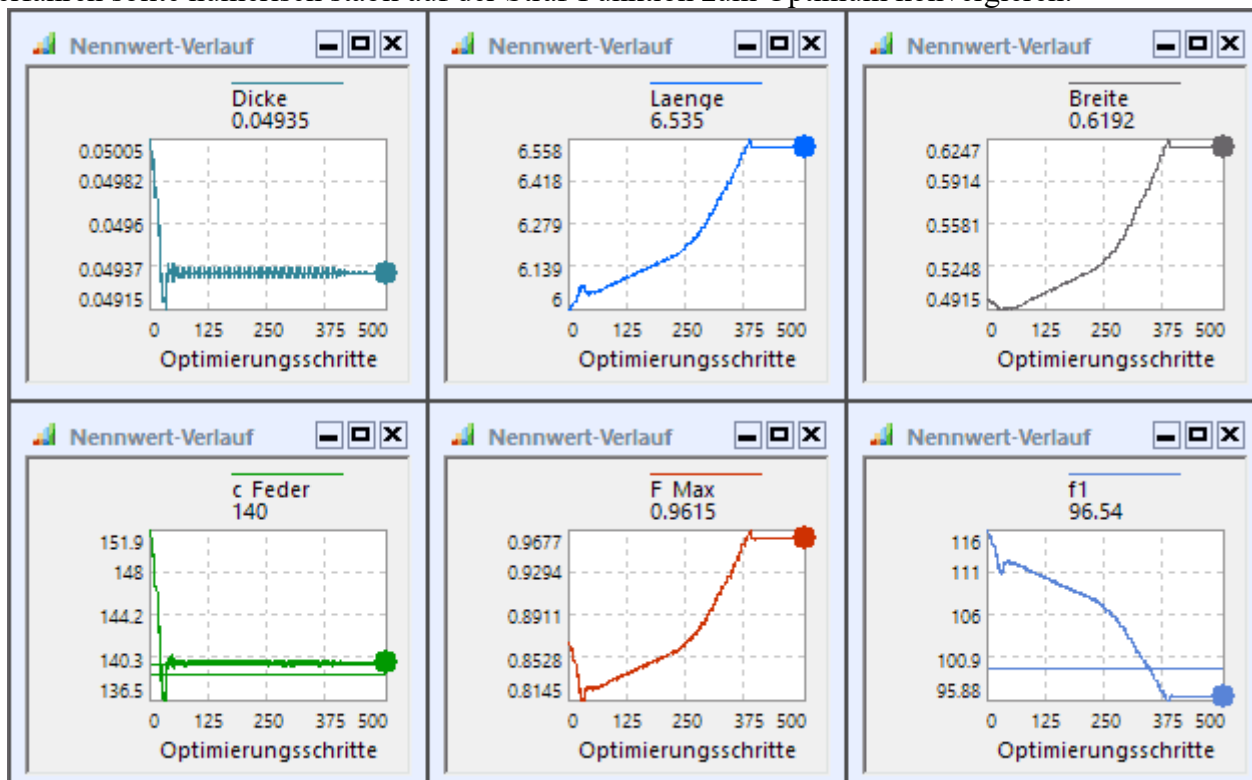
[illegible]

Nennwert-Verlauf

Dicke
0.04935

0.05005
0.04982
0.0496
0.04937
0.04915

0 125 250 375 500
Optimierungsschritte

Nennwert-Verlauf

Laenge
6.535

6.558
6.418
6.279
6.139
6

0 125 250 375 500
Optimierungsschritte

Nennwert-Verlauf

Breite
0.6192

0.6247
0.5914
0.5581
0.5248
0.4915

0 125 250 375 500
Optimierungsschritte

Nennwert-Verlauf

c_Feder
140

151.9
148
144.2
140.3
136.5

0 125 250 375 500
Optimierungsschritte

Nennwert-Verlauf

F_Max
0.9615

0.9677
0.9294
0.8911
0.8528
0.8145

0 125 250 375 500
Optimierungsschritte

Nennwert-Verlauf

f1
96.54

116
111
106
100.9
95.88

0 125 250 375 500
Optimierungsschritte